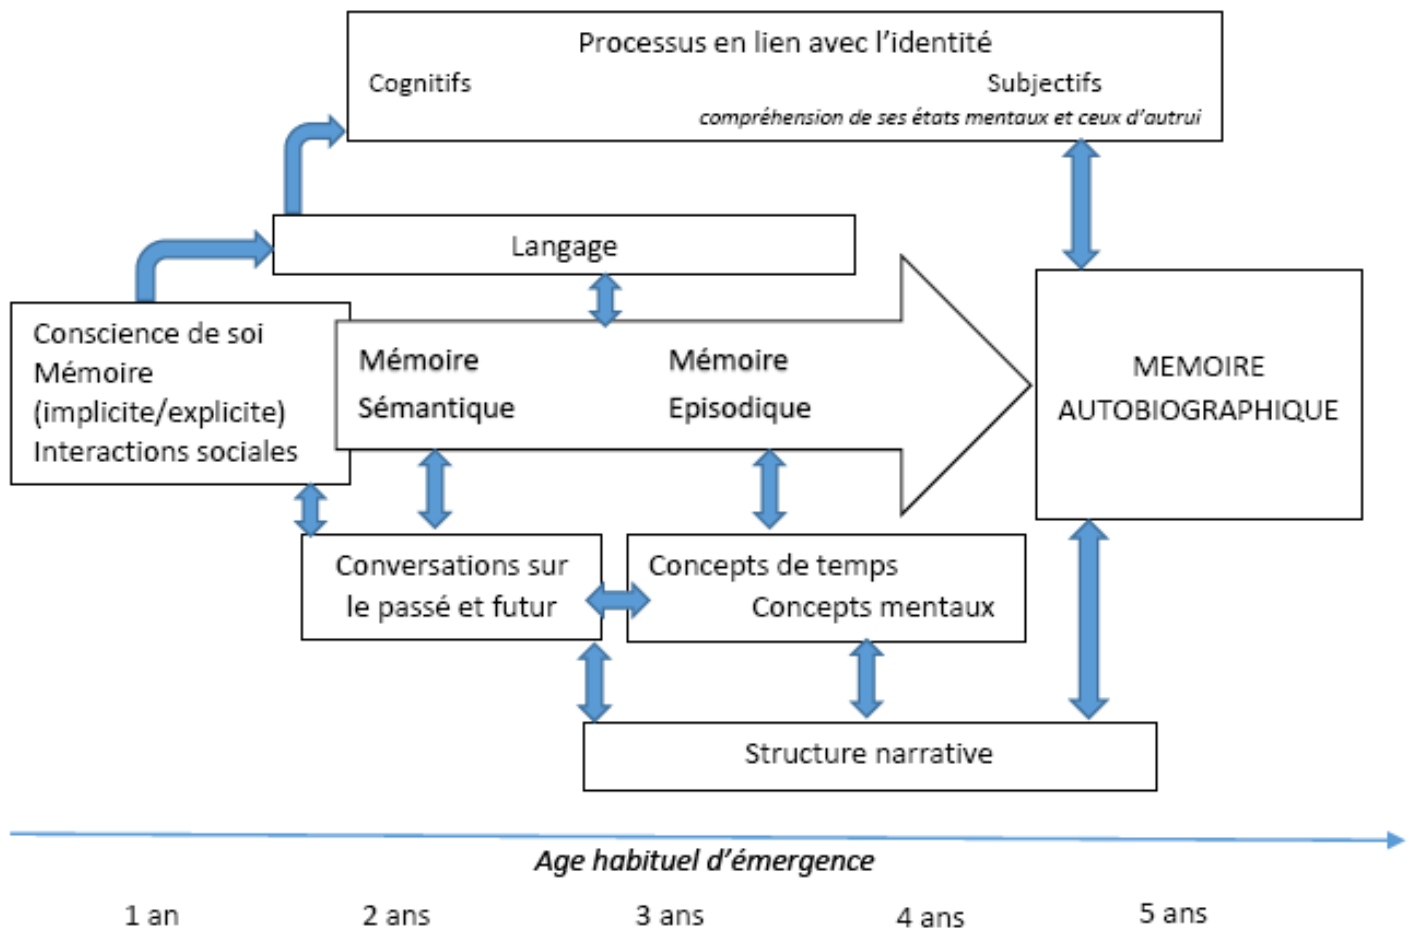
Processus en lien avec l'identité
Cognitifs
Subjectifs
compréhension de ses états mentaux et ceux d'autrui

Langage

Conscience de soi
Mémoire
(implicite/explicite)
Interactions sociales

Mémoire Sémantique

Mémoire Episodique

MEMOIRE AUTOBIOGRAPHIQUE

Conversations sur le passé et futur

Concepts de temps
Concepts mentaux

Structure narrative

Age habituel d'émergence

1 an
2 ans
3 ans
4 ans
5 ans